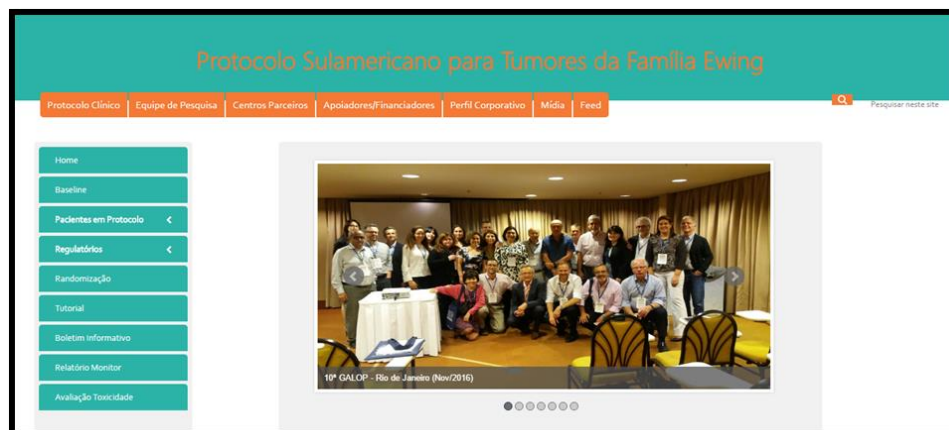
Protocolo Sulamericano para Tumores da Família Ewing

Protocolo Clínico | Equipe de Pesquisa | Centros Parceiros | Apoiadores/Financiadores | Perfil Corporativo | Mídia | Feed

Pesquisar neste site

Home
Baseline
Pacientes em Protocolo
Regulatórios
Randomização
Tutorial
Boletim Informativo
Relatório Monitor
Avaliação Toxicidade

10º GALOP - Rio de Janeiro (Nov/2016)